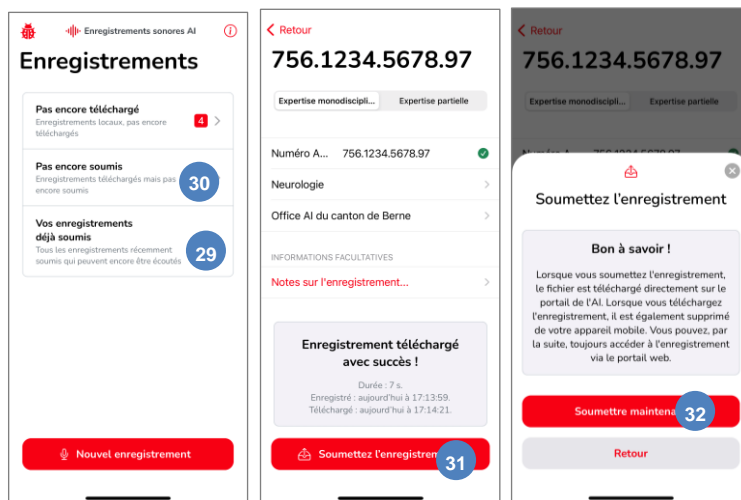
Enregistrements sonores AI

Enregistrements

Pas encore téléchargé
Enregistrements locaux, pas encore téléchargés
4

Pas encore soumis
Enregistrements téléchargés mais pas encore soumis
30

Vos enregistrements déjà soumis
Tous les enregistrements récemment soumis qui peuvent encore être écoutés
29

Nouvel enregistrement

Retour

756.1234.5678.97

Expertise monodiscipli...
Expertise partielle

Numéro A... 756.1234.5678.97

Neurologie

Office AI du canton de Berne

INFORMATIONS FACULTATIVES

Notes sur l'enregistrement...

Enregistrement téléchargé avec succès !

Durée : 7 s.
Enregistré : aujourd'hui à 17:13:59.
Téléchargé : aujourd'hui à 17:14:21.

Soumettez l'enregistrem
31

Retour

756.1234.5678.97

Expertise monodiscipli...
Expertise partielle

Soumettez l'enregistrement

Bon à savoir !

Lorsque vous soumettez l'enregistrement, le fichier est téléchargé directement sur le portail de l'AI. Lorsque vous téléchargez l'enregistrement, il est également supprimé de votre appareil mobile. Vous pouvez, par la suite, toujours accéder à l'enregistrement via le portail web.

Soumettre mainten
32

Retour